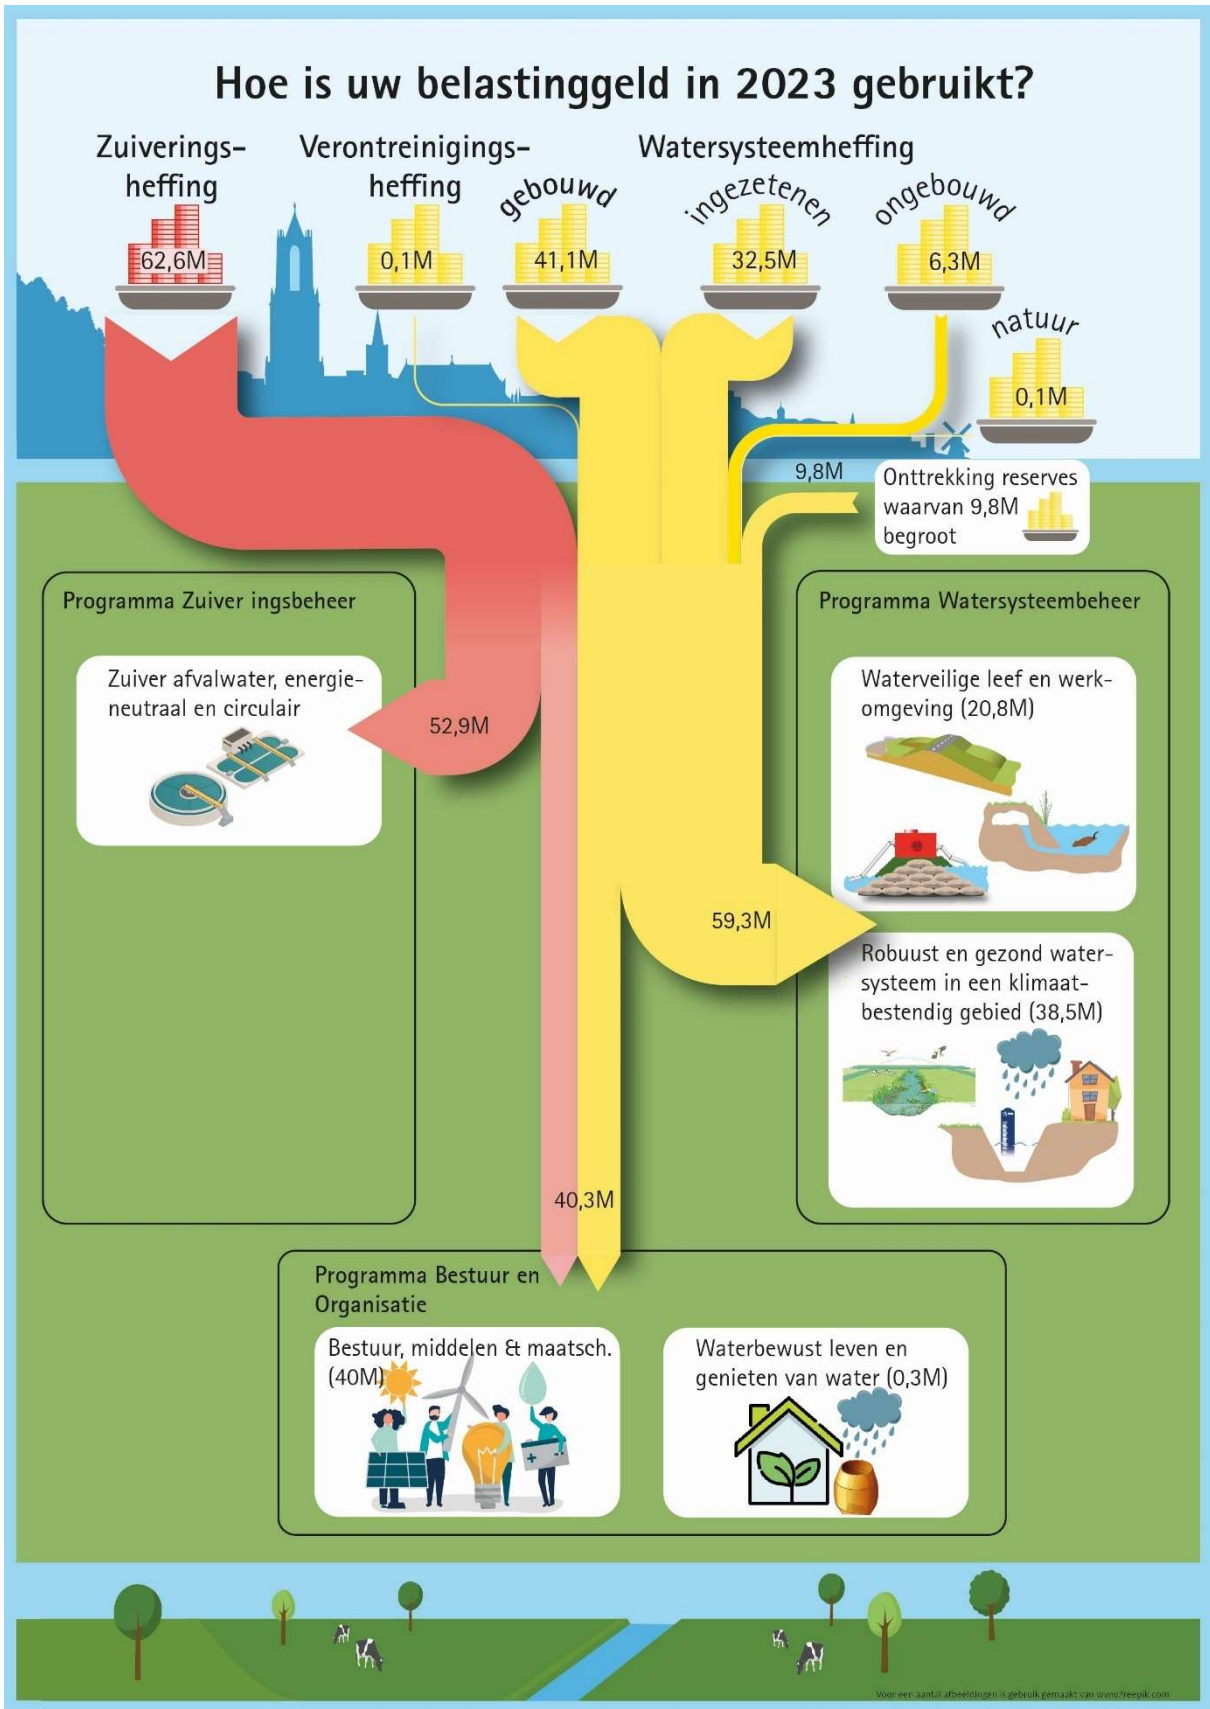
Hoe is uw belastinggeld in 2023 gebruikt?

Zuiveringsheffing
62,6M

Verontreinigingsheffing
0,1M

Watersysteemheffing

gebouwd
41,1M

ingezetenen
32,5M

ongebouwd
6,3M

natuur
0,1M

9,8M

Onttrekking reserves waarvan 9,8M begroot

Programma Zuiver ingsbeheer

Zuiver afvalwater, energieneutraal en circulair

52,9M

Programma Watersysteembeheer

Waterveilige leef en werkomgeving (20,8M)

59,3M

Robuust en gezond watersysteem in een klimaatbestendig gebied (38,5M)

40,3M

Programma Bestuur en Organisatie

Bestuur, middelen & maatsch. (40M)

Waterbewust leven en genieten van water (0,3M)

Voor een aantal afbeeldingen is gebruik gemaakt van www.freepik.com